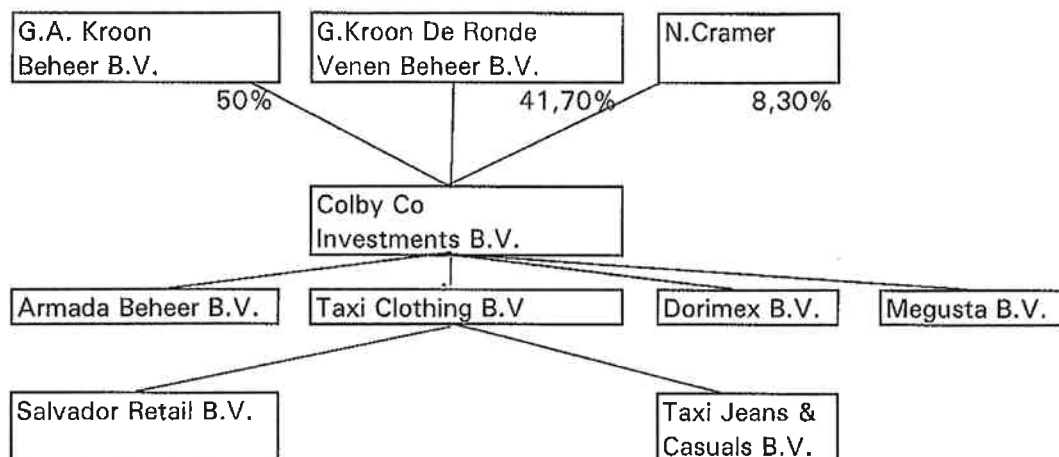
G.A. Kroon Beheer B.V.
50%

G.Kroon De Ronde Venen Beheer B.V.
41,70%

N.Cramer
8,30%

Colby Co Investments B.V.

Armada Beheer B.V.

Taxi Clothing B.V

Dorimex B.V.

Megusta B.V.

Salvador Retail B.V.

Taxi Jeans & Casuals B.V.